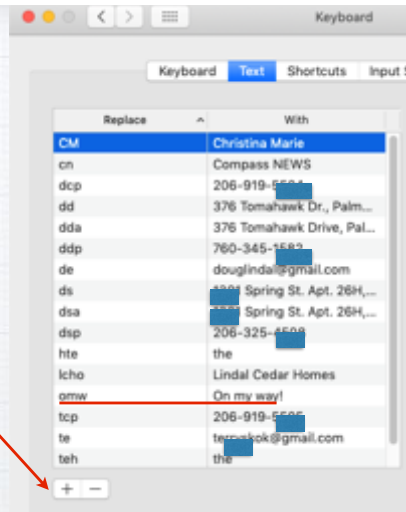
Keyboard

Keyboard | Text | Shortcuts | Input S

| Replace | With |
|---|---|
| CM | Christina Marie |
| cn | Compass NEWS |
| dcp | 206-919-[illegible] |
| dd | 376 Tomahawk Dr., Palm... |
| dda | 376 Tomahawk Drive, Pal... |
| ddp | 760-345-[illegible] |
| de | douglindal@gmail.com |
| ds | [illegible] Spring St. Apt. 26H,... |
| dsa | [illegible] Spring St. Apt. 26H,... |
| dsp | 206-325-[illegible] |
| hte | the |
| lcho | Lindal Cedar Homes |
| omw | On my way! |
| tcp | 206-919-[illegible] |
| te | te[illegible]kok@gmail.com |
| teh | the |

+ −